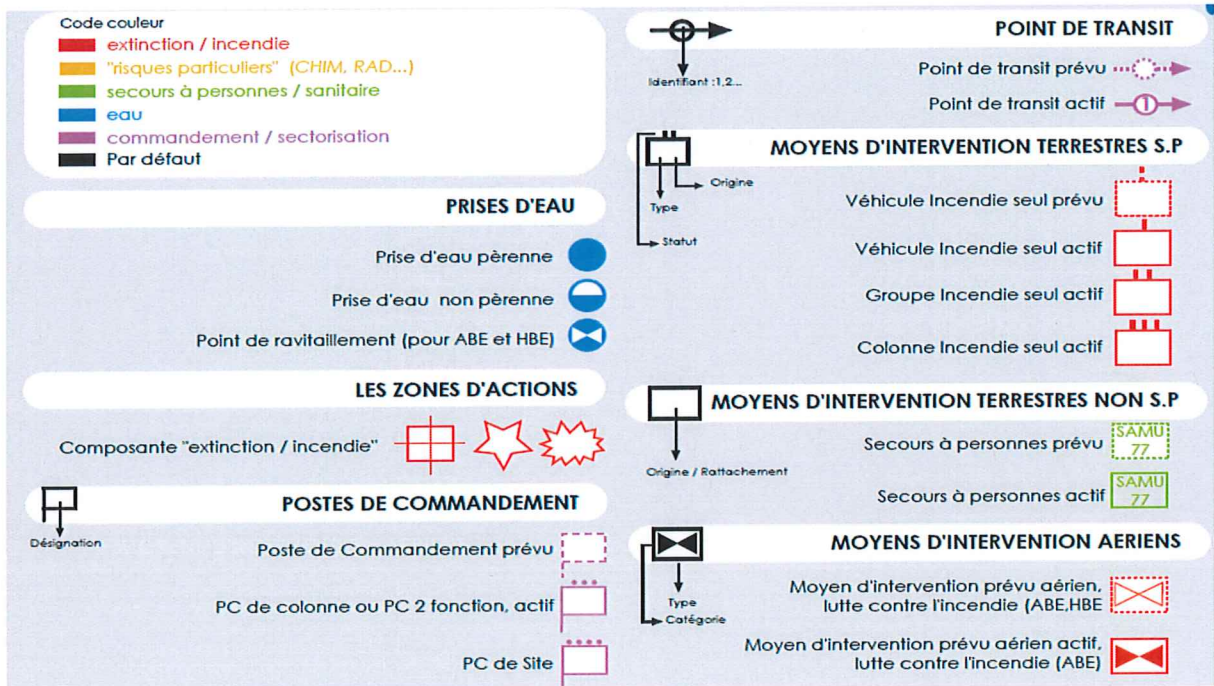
Code couleur
extinction / incendie
"risques particuliers" (CHIM, RAD...)
secours à personnes / sanitaire
eau
commandement / sectorisation
Par défaut

PRISES D'EAU

Prise d'eau pèrenne
Prise d'eau non pèrenne
Point de ravitaillement (pour ABE et HBE)

LES ZONES D'ACTIONS

Composante "extinction / incendie"

Désignation

POSTES DE COMMANDEMENT

Poste de Commandement prévu
PC de colonne ou PC 2 fonction, actif
PC de Site

POINT DE TRANSIT

Identifiant :1,2...
Point de transit prévu
Point de transit actif 1

MOYENS D'INTERVENTION TERRESTRES S.P

Origine
Type
Statut
Véhicule Incendie seul prévu
Véhicule Incendie seul actif
Groupe Incendie seul actif
Colonne Incendie seul actif

MOYENS D'INTERVENTION TERRESTRES NON S.P

Origine / Rattachement
Secours à personnes prévu SAMU 77
Secours à personnes actif SAMU 77

MOYENS D'INTERVENTION AERIENS

Type
Catégorie
Moyen d'intervention prévu aérien, lutte contre l'incendie (ABE,HBE
Moyen d'intervention prévu aérien actif, lutte contre l'incendie (ABE)